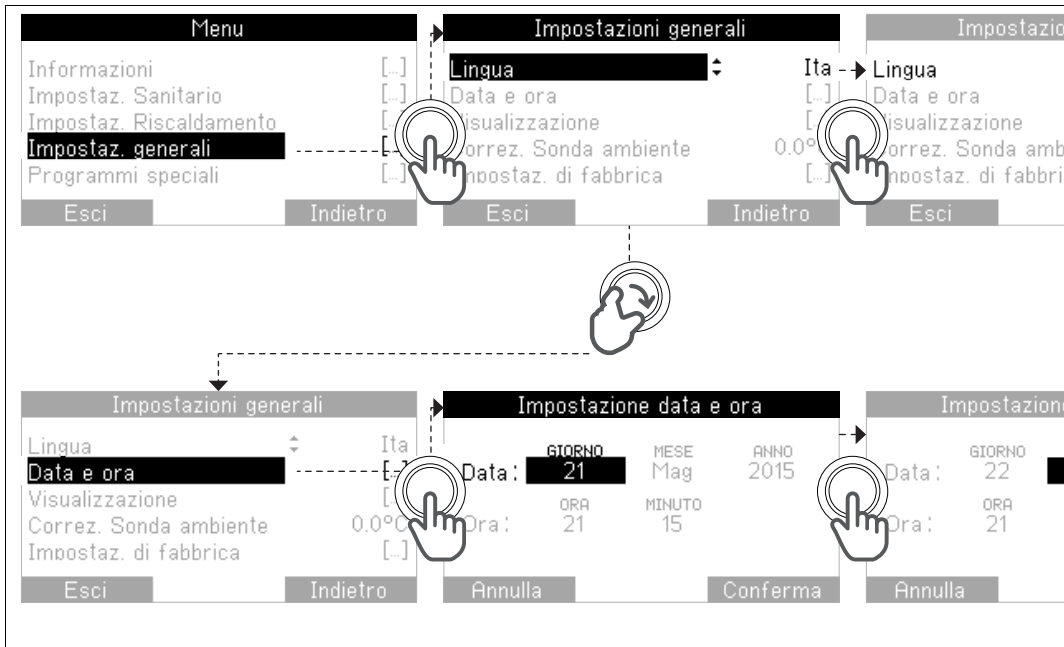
Menu
Informazioni [...]
Impostaz. Sanitario [...]
Impostaz. Riscaldamento [
Impostaz. generali [
Programmi speciali [...]
Esci Indietro

Impostazioni generali
Lingua Ita
Data e ora [...]
isualizzazione [
orrez. Sonda ambiente 0.0°
npostaz. di fabbrica [
Esci Indietro

Impostazio
Lingua
Data e ora
isualizzazione
orrez. Sonda amb
npostaz. di fabbri
Esci

Impostazioni generali
Lingua Ita
Data e ora [
Visualizzazione [
Correz. Sonda ambiente 0.0°C
Impostaz. di fabbrica [...]
Esci Indietro

Impostazione data e ora
GIORNO MESE ANNO
Data: 21 Mag 2015
ORA MINUTO
Ora: 21 15
Annulla Conferma

Impostazione
GIORNO
Data: 22
ORA
Ora: 21
Annulla